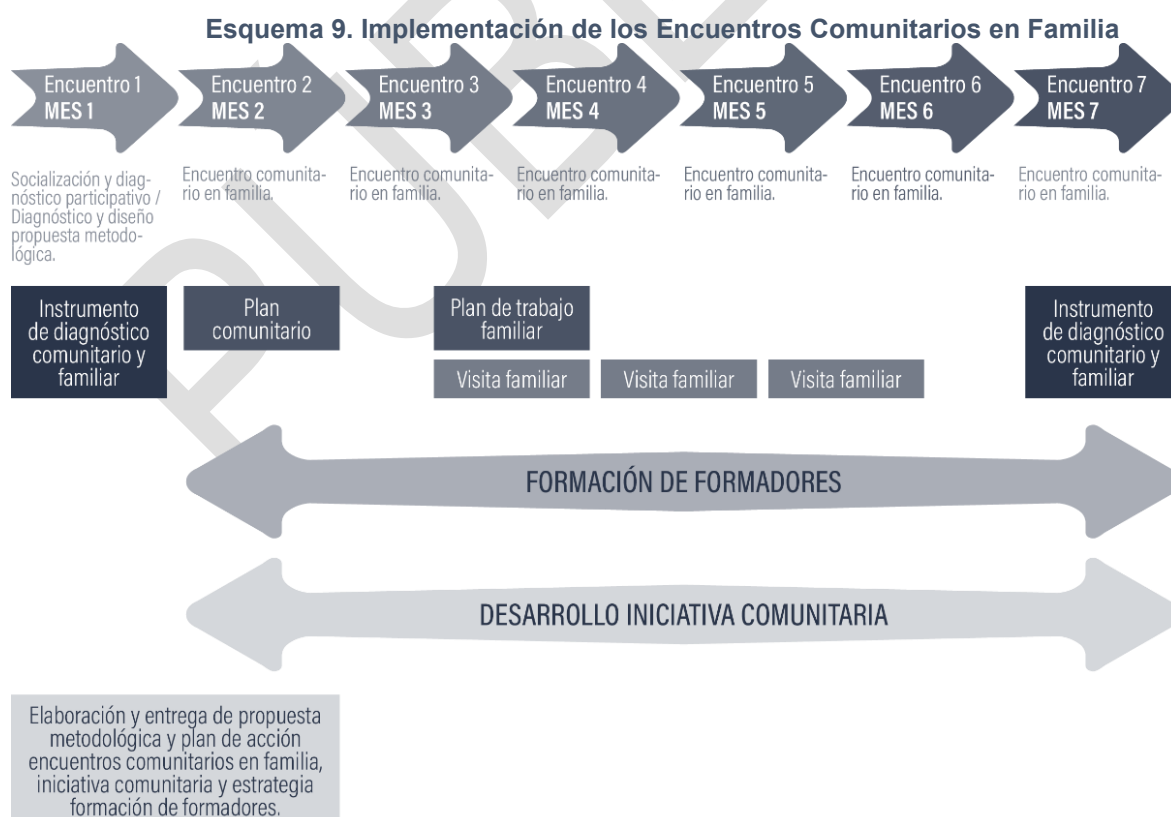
Esquema 9. Implementación de los Encuentros Comunitarios en Familia

Encuentro 1
MES 1

Encuentro 2
MES 2

Encuentro 3
MES 3

Encuentro 4
MES 4

Encuentro 5
MES 5

Encuentro 6
MES 6

Encuentro 7
MES 7

Socialización y diagnóstico participativo / Diagnóstico y diseño propuesta metodológica.

Encuentro comunitario en familia.

Encuentro comunitario en familia.

Encuentro comunitario en familia.

Encuentro comunitario en familia.

Encuentro comunitario en familia.

Encuentro comunitario en familia.

Instrumento de diagnóstico comunitario y familiar

Plan comunitario

Plan de trabajo familiar

Visita familiar

Visita familiar

Visita familiar

Instrumento de diagnóstico comunitario y familiar

FORMACIÓN DE FORMADORES

DESARROLLO INICIATIVA COMUNITARIA

Elaboración y entrega de propuesta metodológica y plan de acción encuentros comunitarios en familia, iniciativa comunitaria y estrategia formación de formadores.